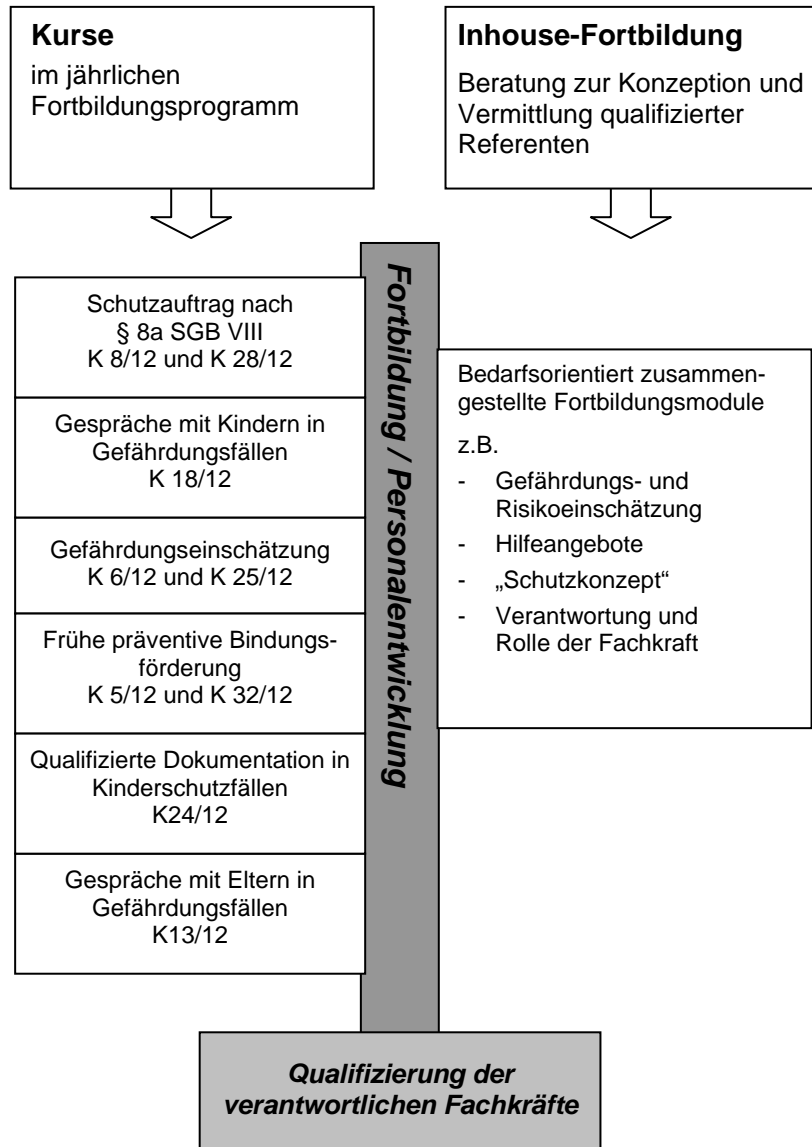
**Kurse**
im jährlichen Fortbildungsprogramm

**Inhouse-Fortbildung**
Beratung zur Konzeption und Vermittlung qualifizierter Referenten

Fortbildung / Personalentwicklung

Schutzauftrag nach § 8a SGB VIII
K 8/12 und K 28/12

Gespräche mit Kindern in Gefährdungsfällen
K 18/12

Gefährdungseinschätzung
K 6/12 und K 25/12

Frühe präventive Bindungsförderung
K 5/12 und K 32/12

Qualifizierte Dokumentation in Kinderschutzfällen
K24/12

Gespräche mit Eltern in Gefährdungsfällen
K13/12

Bedarfsorientiert zusammengestellte Fortbildungsmodule

z.B.
- Gefährdungs- und Risikoeinschätzung
- Hilfeangebote
- „Schutzkonzept“
- Verantwortung und Rolle der Fachkraft

Qualifizierung der verantwortlichen Fachkräfte